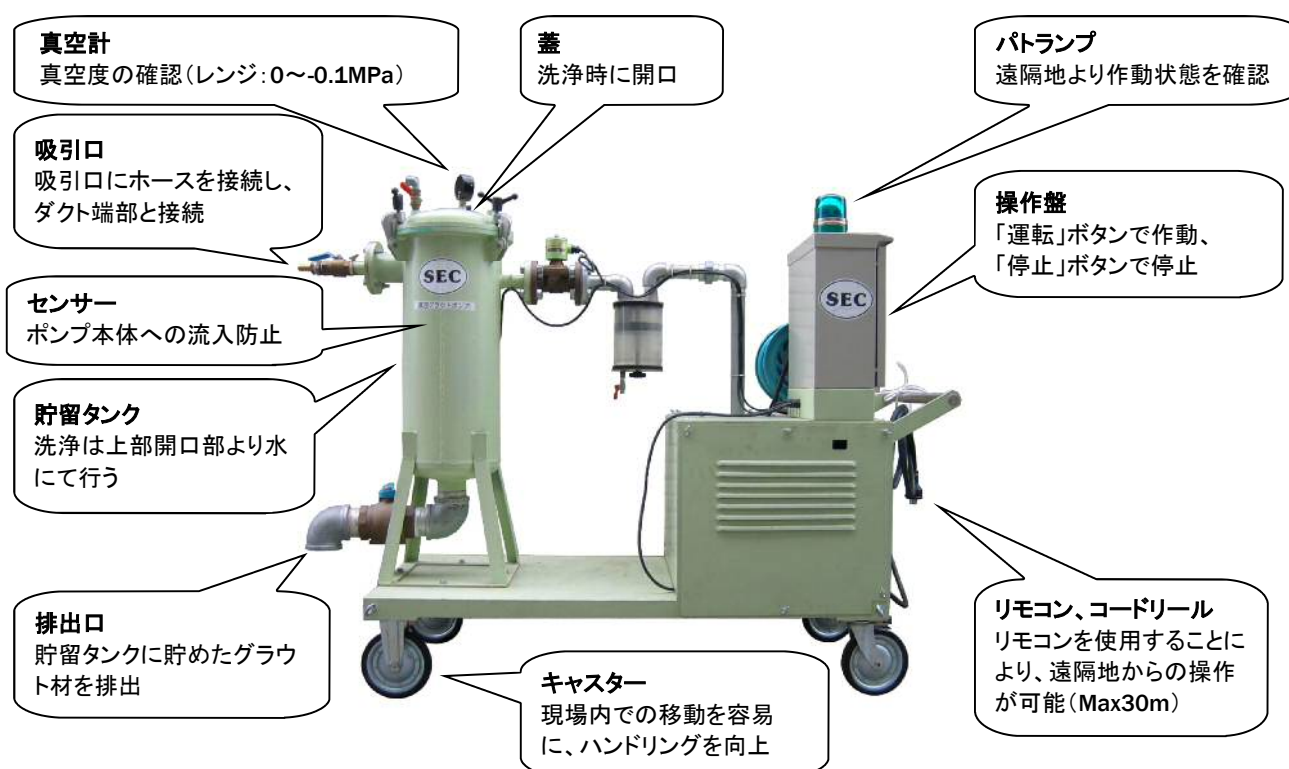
真空計
真空度の確認(レンジ:0～-0.1MPa)

蓋
洗浄時に開口

パトランプ
遠隔地より作動状態を確認

吸引口
吸引口にホースを接続し、ダクト端部と接続

操作盤
「運転」ボタンで作動、「停止」ボタンで停止

SEC

SEC

センサー
ポンプ本体への流入防止

貯留タンク
洗浄は上部開口部より水にて行う

排出口
貯留タンクに貯めたグラウト材を排出

キャスター
現場内での移動を容易に、ハンドリングを向上

リモコン、コードリール
リモコンを使用することにより、遠隔地からの操作が可能(Max30m)